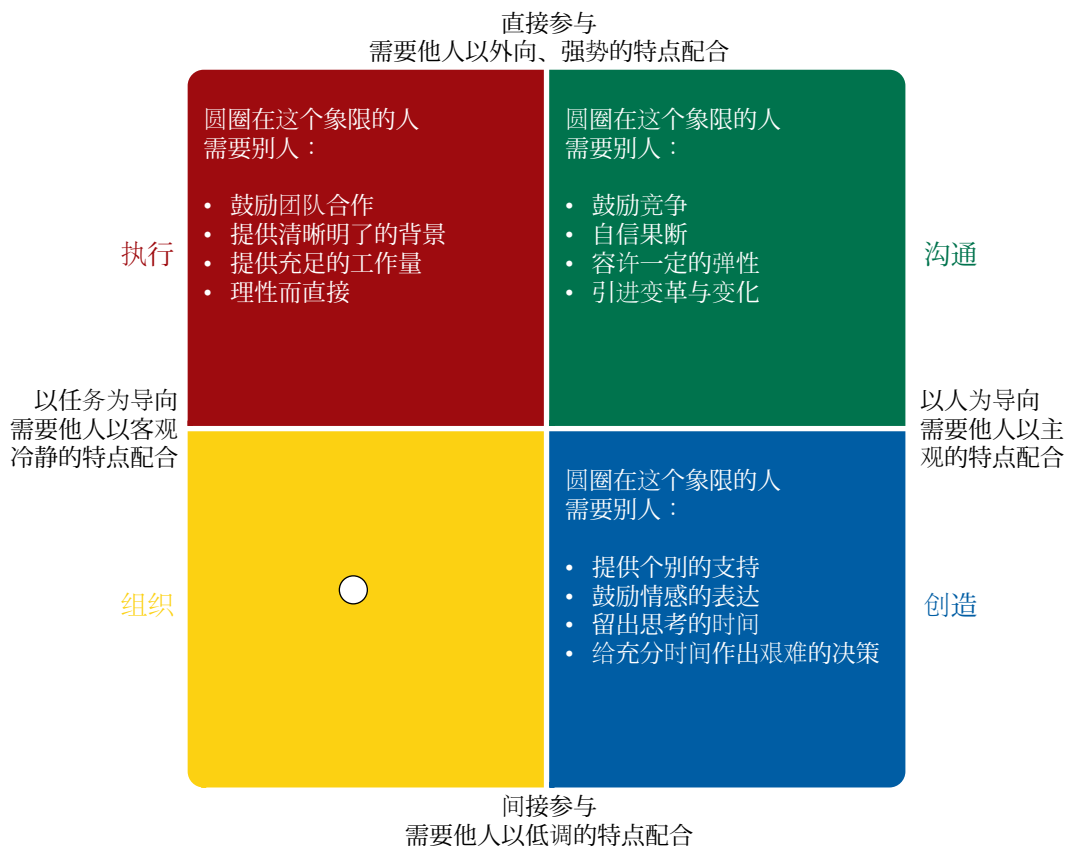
直接参与
需要他人以外向、强势的特点配合

执行

圆圈在这个象限的人
需要别人：

- 鼓励团队合作
- 提供清晰明了的背景
- 提供充足的工作量
- 理性而直接

圆圈在这个象限的人
需要别人：

- 鼓励竞争
- 自信果断
- 容许一定的弹性
- 引进变革与变化

沟通

以任务为导向
需要他人以客观冷静的特点配合

以人为导向
需要他人以主观的特点配合

组织

圆圈在这个象限的人
需要别人：

- 提供个别的支持
- 鼓励情感的表达
- 留出思考的时间
- 给充分时间作出艰难的决策

创造

间接参与
需要他人以低调的特点配合